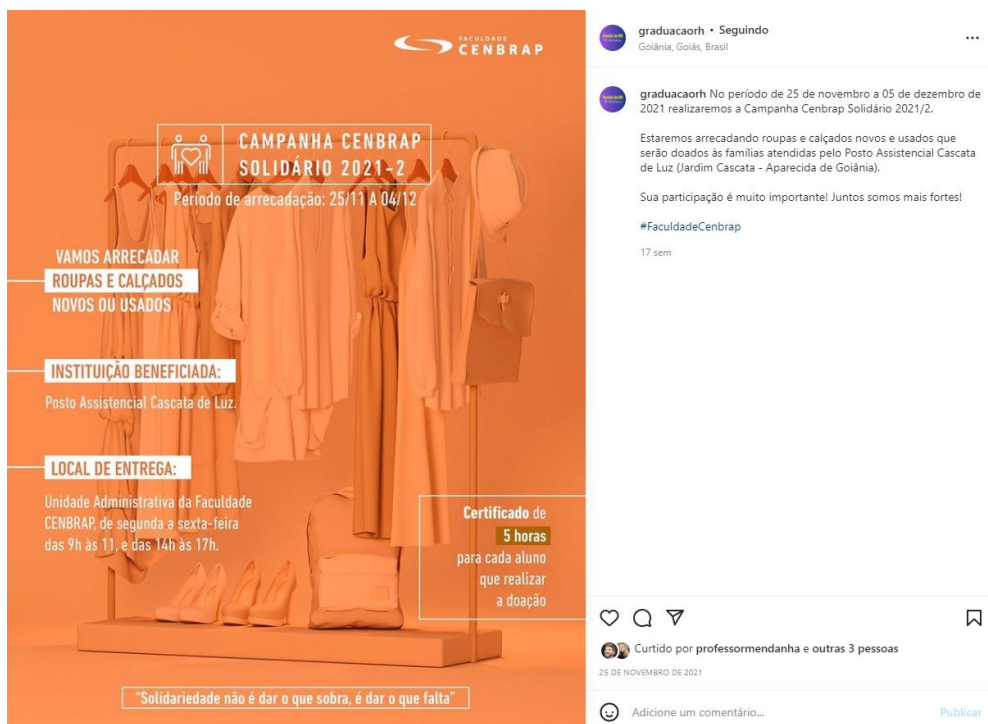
FACULDADE CENBRAP

CAMPANHA CENBRAP SOLIDÁRIO 2021-2

Período de arrecadação: 25/11 A 04/12

VAMOS ARRECADAR ROUPAS E CALÇADOS NOVOS OU USADOS

INSTITUIÇÃO BENEFICIADA:

Posto Assistencial Cascata de Luz.

LOCAL DE ENTREGA:

Unidade Administrativa da Faculdade CENBRAP, de segunda a sexta-feira das 9h às 11, e das 14h às 17h.

Certificado de 5 horas para cada aluno que realizar a doação

"Solidariedade não é dar o que sobra, é dar o que falta"

graduacaorh • Seguindo
Goiânia, Goiás, Brasil

...

graduacaorh No período de 25 de novembro a 05 de dezembro de 2021 realizaremos a Campanha Cenbrap Solidário 2021/2.

Estaremos arrecadando roupas e calçados novos e usados que serão doados às famílias atendidas pelo Posto Assistencial Cascata de Luz (Jardim Cascata - Aparecida de Goiânia).

Sua participação é muito importante! Juntos somos mais fortes!

#FaculdadeCenbrap

17 sem

Curtido por professormendanha e outras 3 pessoas

25 DE NOVEMBRO DE 2021

Adicione um comentário...

Publicar